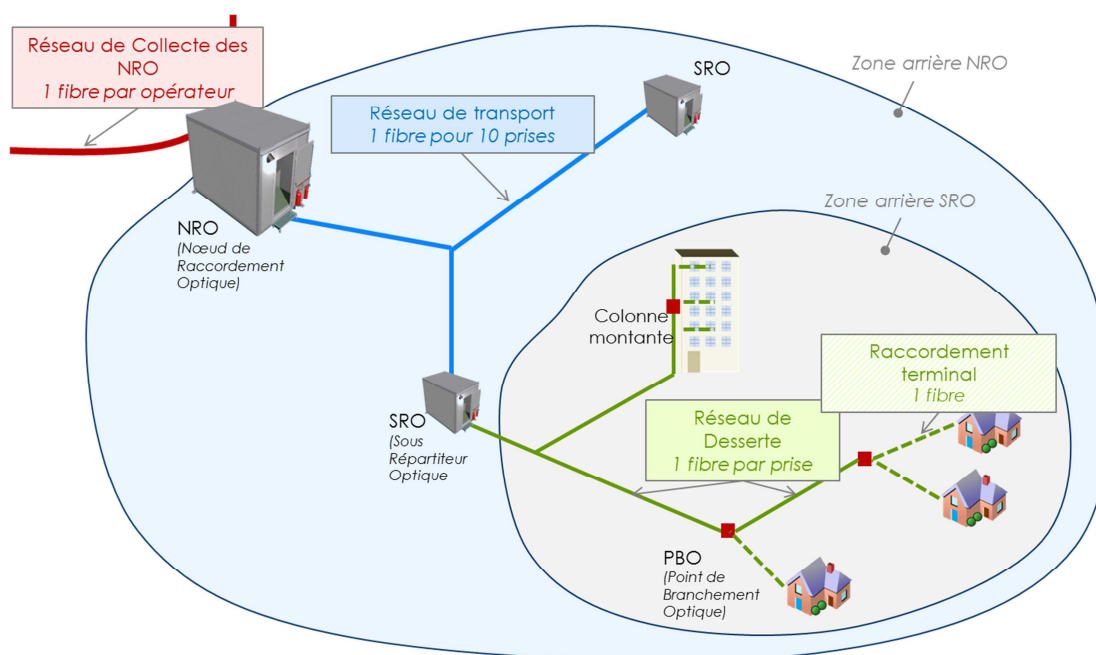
Réseau de Collecte des NRO
1 fibre par opérateur

SRO

Zone arrière NRO

Réseau de transport
1 fibre pour 10 prises

NRO
(Nœud de Raccordement Optique)

Zone arrière SRO

Colonne montante

Raccordement terminal
1 fibre

SRO
(Sous Répartiteur Optique

Réseau de Desserte
1 fibre par prise

PBO
(Point de Branchement Optique)